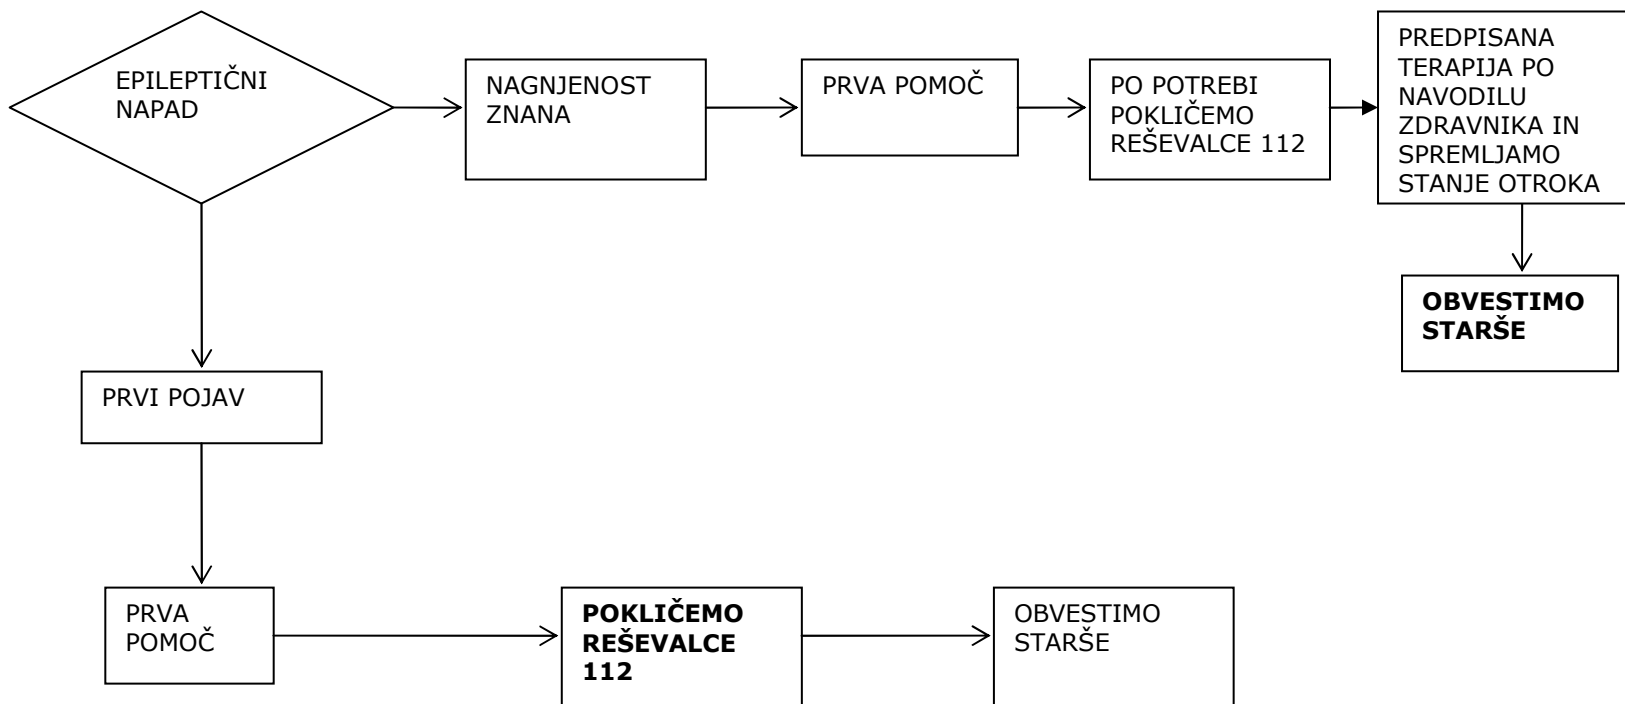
EPILEPTIČNI NAPAD

NAGNJENOST ZNANA

PRVA POMOČ

PO POTREBI POKLIČEMO REŠEVALCE 112

PREDPISANA TERAPIJA PO NAVODILU ZDRAVNIKA IN SPREMLJAMO STANJE OTROKA

**OBVESTIMO STARŠE**

PRVI POJAV

PRVA POMOČ

**POKLIČEMO REŠEVALCE 112**

OBVESTIMO STARŠE